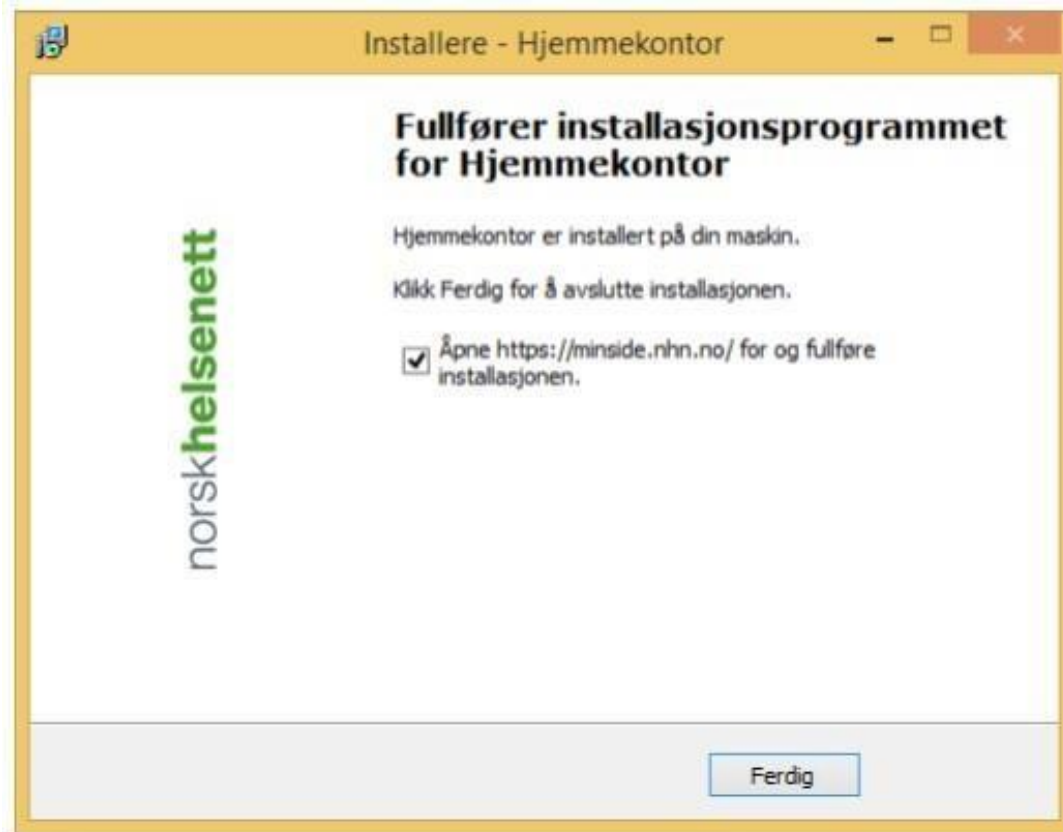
Installere - Hjemmekontor

norskhelsenett

Fullfører installasjonsprogrammet for Hjemmekontor

Hjemmekontor er installert på din maskin.

Klikk Ferdig for å avslutte installasjonen.

Åpne https://minside.nhn.no/ for og fullføre installasjonen.

Ferdig